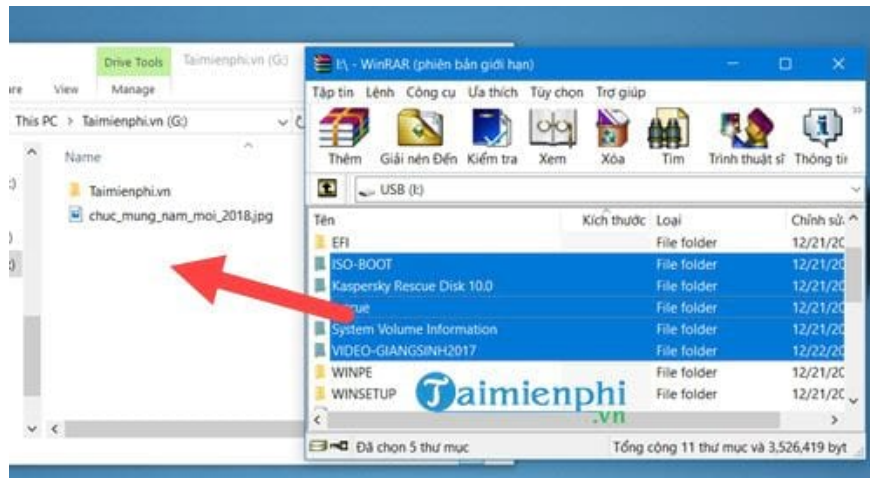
Drive Tools Taimienphi.vn (G:)
re View Manage
This PC > Taimienphi.vn (G:)
Name
Taimienphi.vn
chuc_mung_nam_moi_2018.jpg

I:\ - WinRAR (phiên bản giới hạn)
Tập tin Lệnh Công cụ Ưa thích Tùy chọn Trợ giúp
Thêm Giải nén Đến Kiểm tra Xem Xóa Tìm Trình thuật sĩ Thông tin
USB (I:)

| Tên | Kích thước | Loại | Chỉnh sửa |
|---|---|---|---|
| EFI | | File folder | 12/21/20 |
| ISO-BOOT | | File folder | 12/21/20 |
| Kaspersky Rescue Disk 10.0 | | File folder | 12/21/20 |
| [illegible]cue | | File folder | 12/21/20 |
| System Volume Information | | File folder | 12/21/20 |
| VIDEO-GIANGSINH2017 | | File folder | 12/22/20 |
| WINPE | | File folder | 12/21/20 |
| WINSETUP | | File folder | 12/21/20 |

Taimienphi.vn
Đã chọn 5 thư mục
Tổng cộng 11 thư mục và 3,526,419 byt